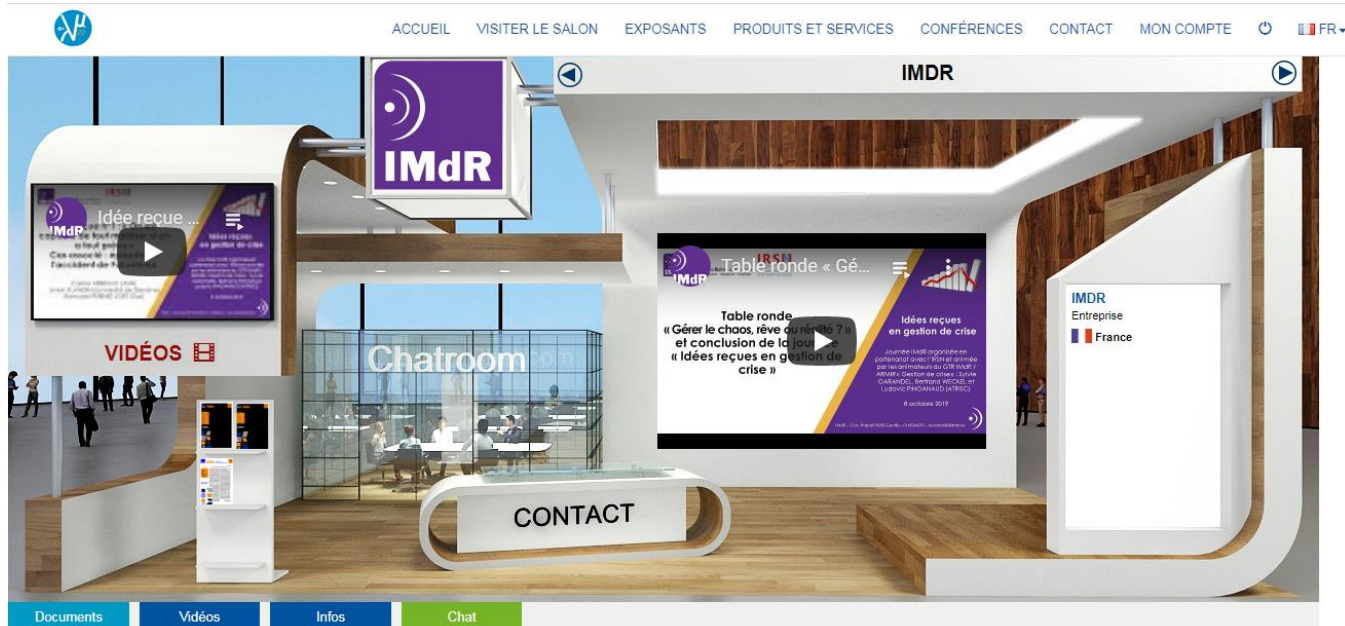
ACCUEIL VISITER LE SALON EXPOSANTS PRODUITS ET SERVICES CONFÉRENCES CONTACT MON COMPTE FR

IMDR

IMdR

Idée reçue ...

IMdR

IRSN

Idées reçues en gestion de crise

VIDÉOS

Chatroom

IMdR

IRSN

Table ronde « Gé...

Table ronde « Gérer le chaos, rêve ou réalité ? » et conclusion de la journée « Idées reçues en gestion de crise »

Idées reçues en gestion de crise

8 octobre 2019

IMDR
Entreprise
France

CONTACT

Documents Vidéos Infos Chat